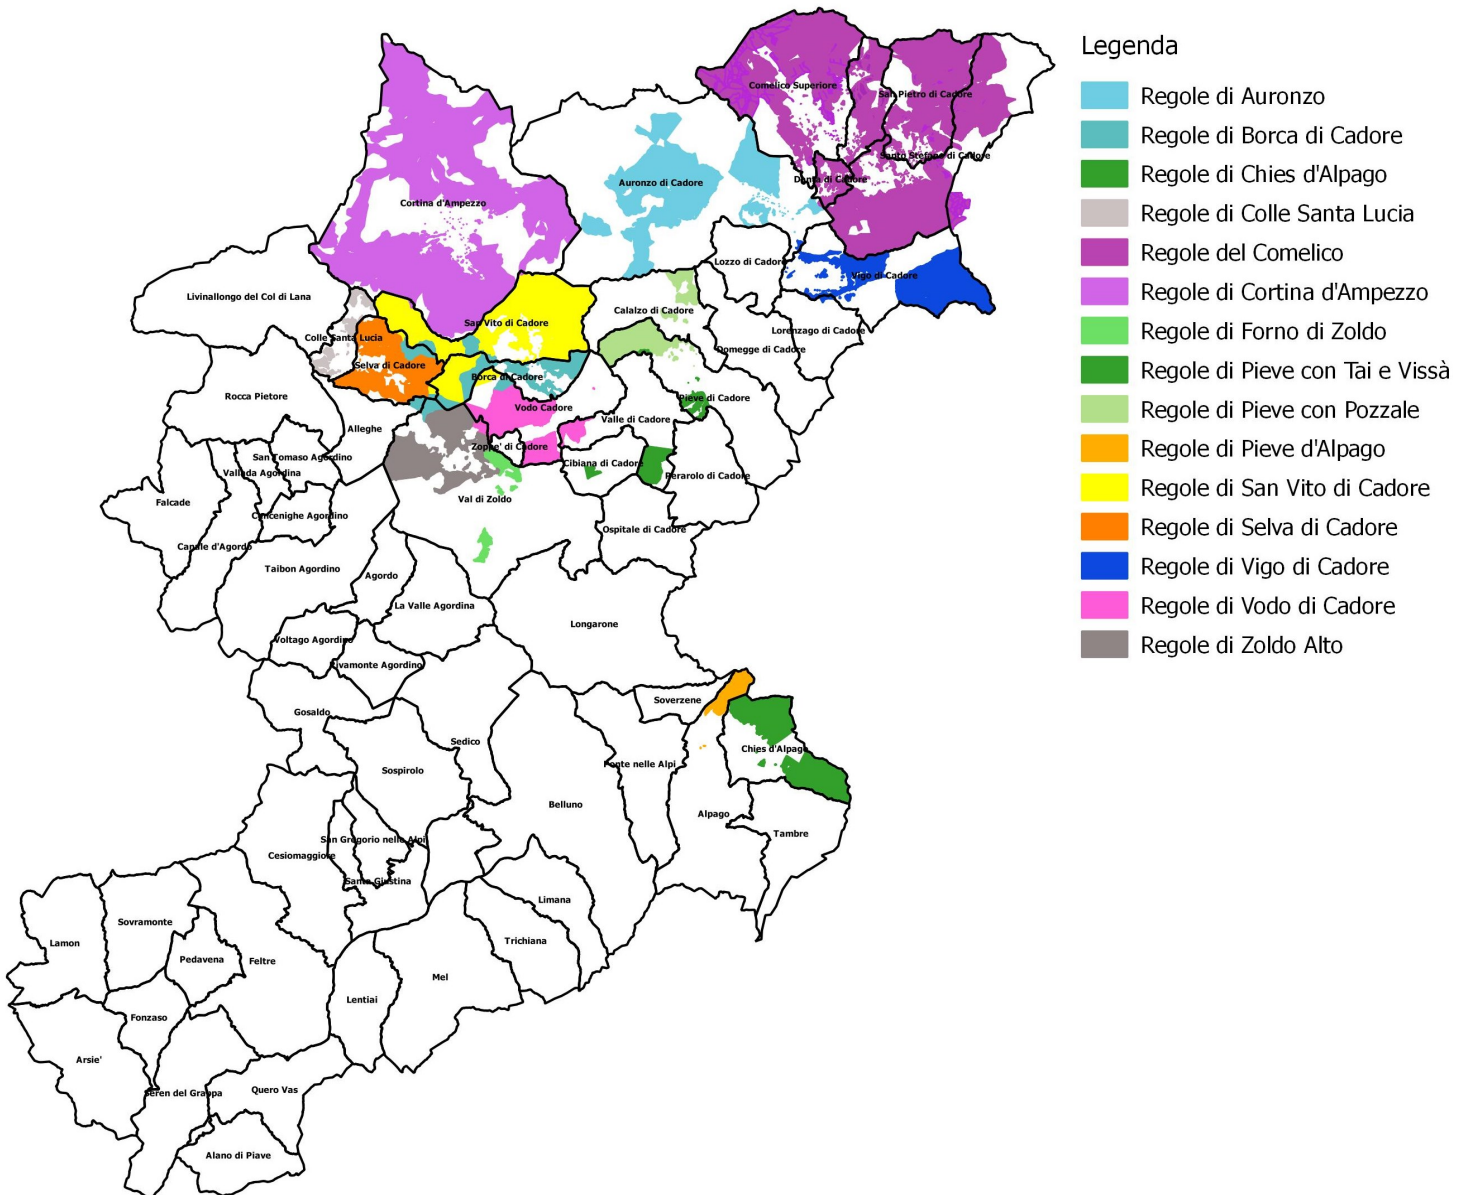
Legenda
Regole di Auronzo
Regole di Borca di Cadore
Regole di Chies d'Alpago
Regole di Colle Santa Lucia
Regole del Comelico
Regole di Cortina d'Ampezzo
Regole di Forno di Zoldo
Regole di Pieve con Tai e Vissà
Regole di Pieve con Pozzale
Regole di Pieve d'Alpago
Regole di San Vito di Cadore
Regole di Selva di Cadore
Regole di Vigo di Cadore
Regole di Vodo di Cadore
Regole di Zoldo Alto

Comelico Superiore
San Pietro di Cadore
Santo Stefano di Cadore
Danta di Cadore
Auronzo di Cadore
Cortina d'Ampezzo
Lozzo di Cadore
Vigo di Cadore
Livinallongo del Col di Lana
Calalzo di Cadore
San Vito di Cadore
Lorenzago di Cadore
Colle Santa Lucia
Domegge di Cadore
Selva di Cadore
Borca di Cadore
Rocca Pietore
Vodo Cadore
Pieve di Cadore
Valle di Cadore
Alleghe
Zoppe' di Cadore
San Tomaso Agordino
Vallada Agordina
Cibiana di Cadore
Perarolo di Cadore
Falcade
Cencenighe Agordino
Val di Zoldo
Canale d'Agordo
Ospitale di Cadore
Taibon Agordino
Agordo
La Valle Agordina
Longarone
Voltago Agordino
Rivamonte Agordino
Soverzene
Gosaldo
Chies d'Alpago
Sedico
Ponte nelle Alpi
Sospirolo
Belluno
Alpago
Tambre
San Gregorio nelle Alpi
Cesiomaggiore
Santa Giustina
Limana
Sovramonte
Lamon
Trichiana
Pedavena
Feltre
Mel
Lentiai
Fonzaso
Arsie'
Seren del Grappa
Quero Vas
Alano di Piave